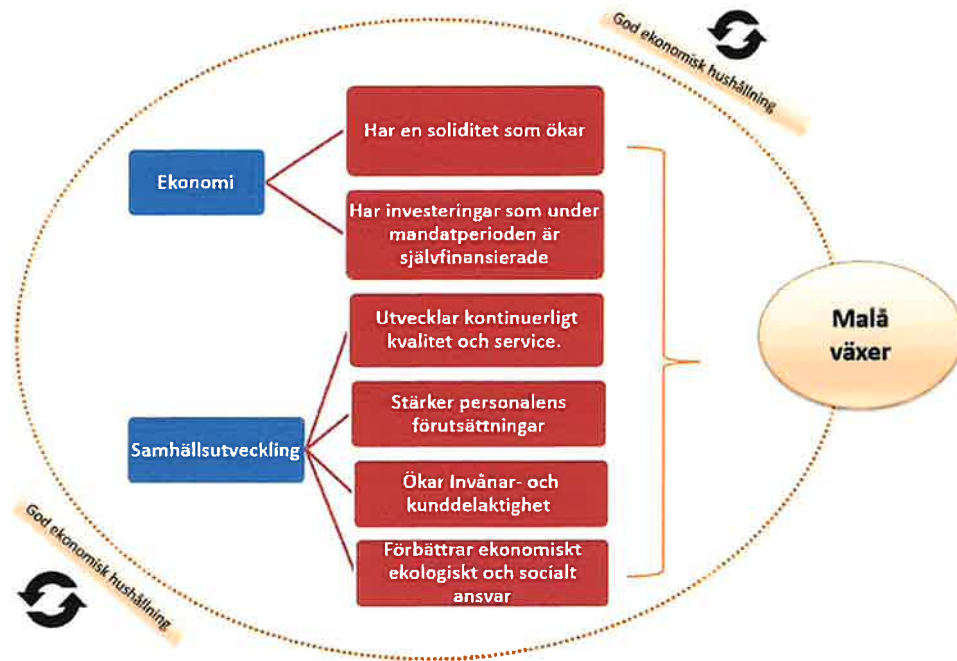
God ekonomisk hushållning

Ekonomi

Har en soliditet som ökar

Har investeringar som under mandatperioden är självfinansierade

Utvecklar kontinuerligt kvalitet och service.

Stärker personalens förutsättningar

Ökar Invånar- och kunddelaktighet

Förbättrar ekonomiskt ekologiskt och socialt ansvar

Samhällsutveckling

Malå växer

God ekonomisk hushållning